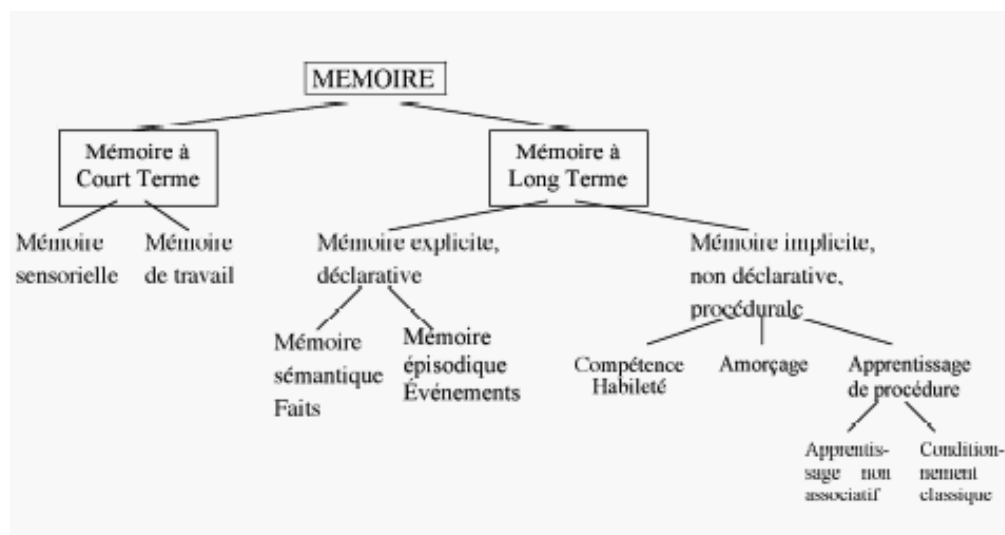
MEMOIRE

Mémoire à Court Terme

Mémoire à Long Terme

Mémoire sensorielle

Mémoire de travail

Mémoire explicite, déclarative

Mémoire implicite, non déclarative, procédurale

Mémoire sémantique Faits

Mémoire épisodique Événements

Compétence Habileté

Amorçage

Apprentissage de procédure

Apprentissage non associatif

Conditionnement classique